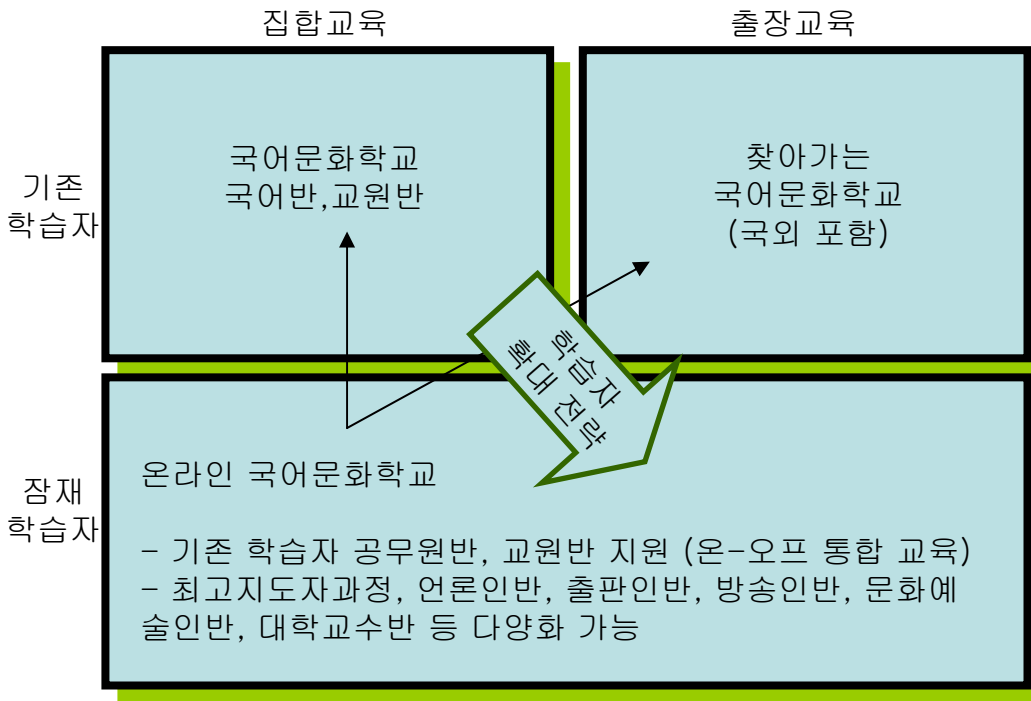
집합교육

출장교육

기존 학습자

국어문화학교
국어반,교원반

찾아가는
국어문화학교
(국외 포함)

학습자 확대 전략

잠재 학습자

온라인 국어문화학교

- 기존 학습자 공무원반, 교원반 지원 (온-오프 통합 교육)
- 최고지도자과정, 언론인반, 출판인반, 방송인반, 문화예술인반, 대학교수반 등 다양화 가능